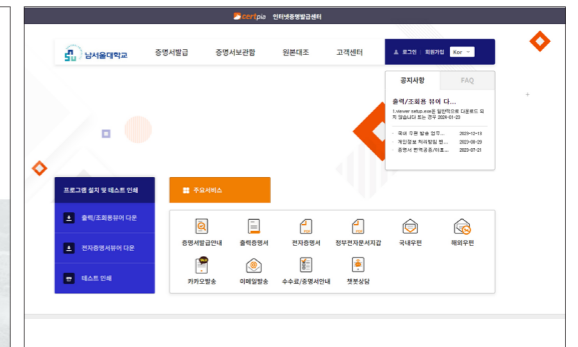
certpia 인터넷증명발급센터

남서울대학교 증명서발급 증명서보관함 원본대조 고객센터 로그인 회원가입 Kor

공지사항 FAQ

출력/조회용 뷰어 다...
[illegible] 2025-01-23

국내 우편 발송 업무... 2023-12-13
개인정보 처리방침 변... 2023-09-20
증명서 전자공증/아포... 2023-07-21

프로그램 설치 및 테스트 인쇄

출력/조회용뷰어 다운

전자증명서뷰어 다운

테스트 인쇄

주요서비스

증명서발급안내 출력증명서 전자증명서 정부전자문서지갑 국내우편 해외우편
카카오발송 이메일발송 수수료/증명서안내 챗봇상담